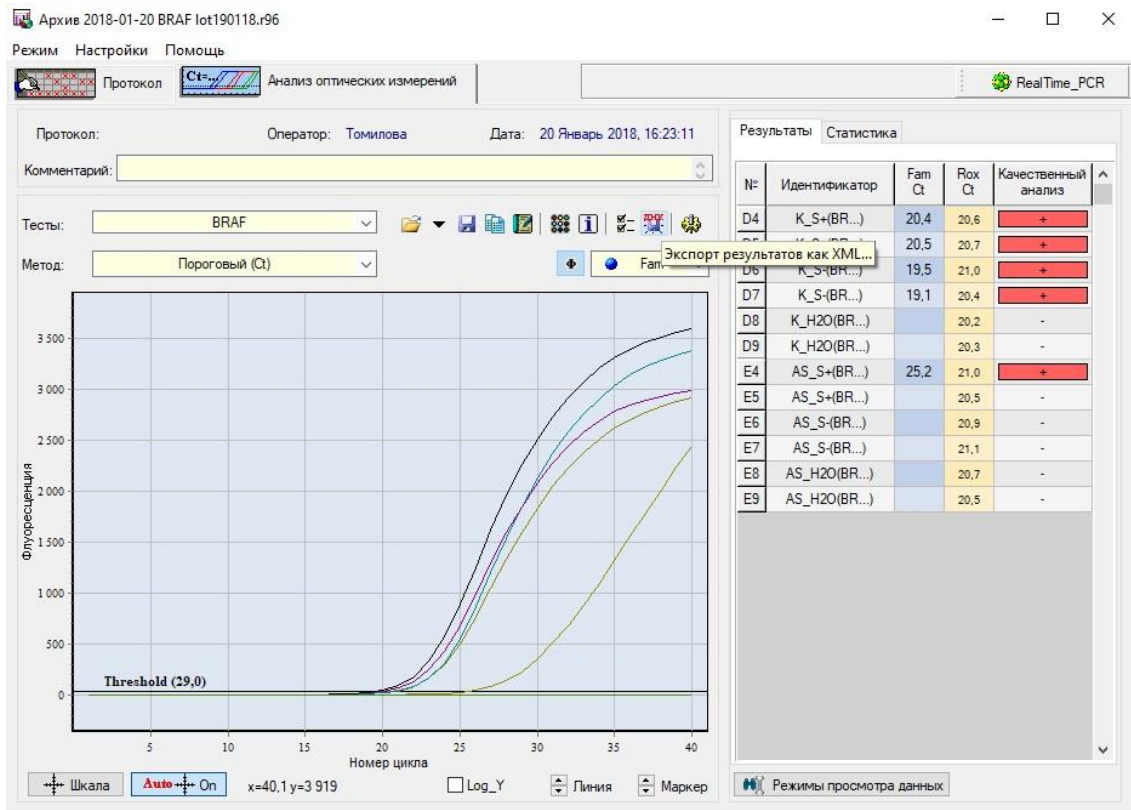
Архив 2018-01-20 BRAF lot190118.r96

Режим Настройки Помощь

Протокол

Ct=...

Анализ оптических измерений

RealTime_PCR

Протокол:

Оператор: Томилова

Дата: 20 Январь 2018, 16:23:11

Комментарий:

Тесты:

BRAF

Метод:

Пороговый (Ct)

Fam

Экспорт результатов как XML...

Результаты Статистика

| № | Идентификатор | Fam Ct | Rox Ct | Качественный анализ |
|---|---|---|---|---|
| D4 | K_S+(BR...) | 20,4 | 20,6 | + |
| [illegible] | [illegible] | 20,5 | 20,7 | + |
| D6 | K_S-(BR...) | 19,5 | 21,0 | + |
| D7 | K_S-(BR...) | 19,1 | 20,4 | + |
| D8 | K_H2O(BR...) | | 20,2 | - |
| D9 | K_H2O(BR...) | | 20,3 | - |
| E4 | AS_S+(BR...) | 25,2 | 21,0 | + |
| E5 | AS_S+(BR...) | | 20,5 | - |
| E6 | AS_S-(BR...) | | 20,9 | - |
| E7 | AS_S-(BR...) | | 21,1 | - |
| E8 | AS_H2O(BR...) | | 20,7 | - |
| E9 | AS_H2O(BR...) | | 20,5 | - |

3 500
3 000
2 500
2 000
1 500
1 000
500
0

Флуоресценция

Threshold (29,0)

5 10 15 20 25 30 35 40

Номер цикла

Шкала

Auto On

x=40,1 y=3 919

Log_Y

Линия

Маркер

Режимы просмотра данных